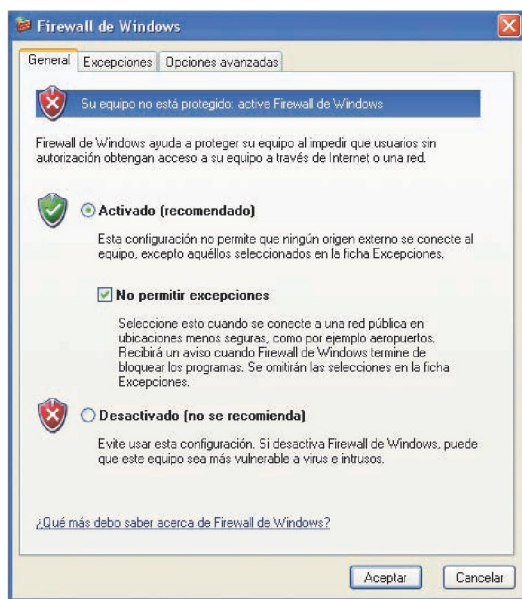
Firewall de Windows

General | Excepciones | Opciones avanzadas

Su equipo no está protegido: active Firewall de Windows

Firewall de Windows ayuda a proteger su equipo al impedir que usuarios sin autorización obtengan acceso a su equipo a través de Internet o una red.

Activado (recomendado)

Esta configuración no permite que ningún origen externo se conecte al equipo, excepto aquéllos seleccionados en la ficha Excepciones.

No permitir excepciones

Seleccione esto cuando se conecte a una red pública en ubicaciones menos seguras, como por ejemplo aeropuertos. Recibirá un aviso cuando Firewall de Windows termine de bloquear los programas. Se omitirán las selecciones en la ficha Excepciones.

Desactivado (no se recomienda)

Evite usar esta configuración. Si desactiva Firewall de Windows, puede que este equipo sea más vulnerable a virus e intrusos.

¿Qué más debo saber acerca de Firewall de Windows?

Aceptar | Cancelar